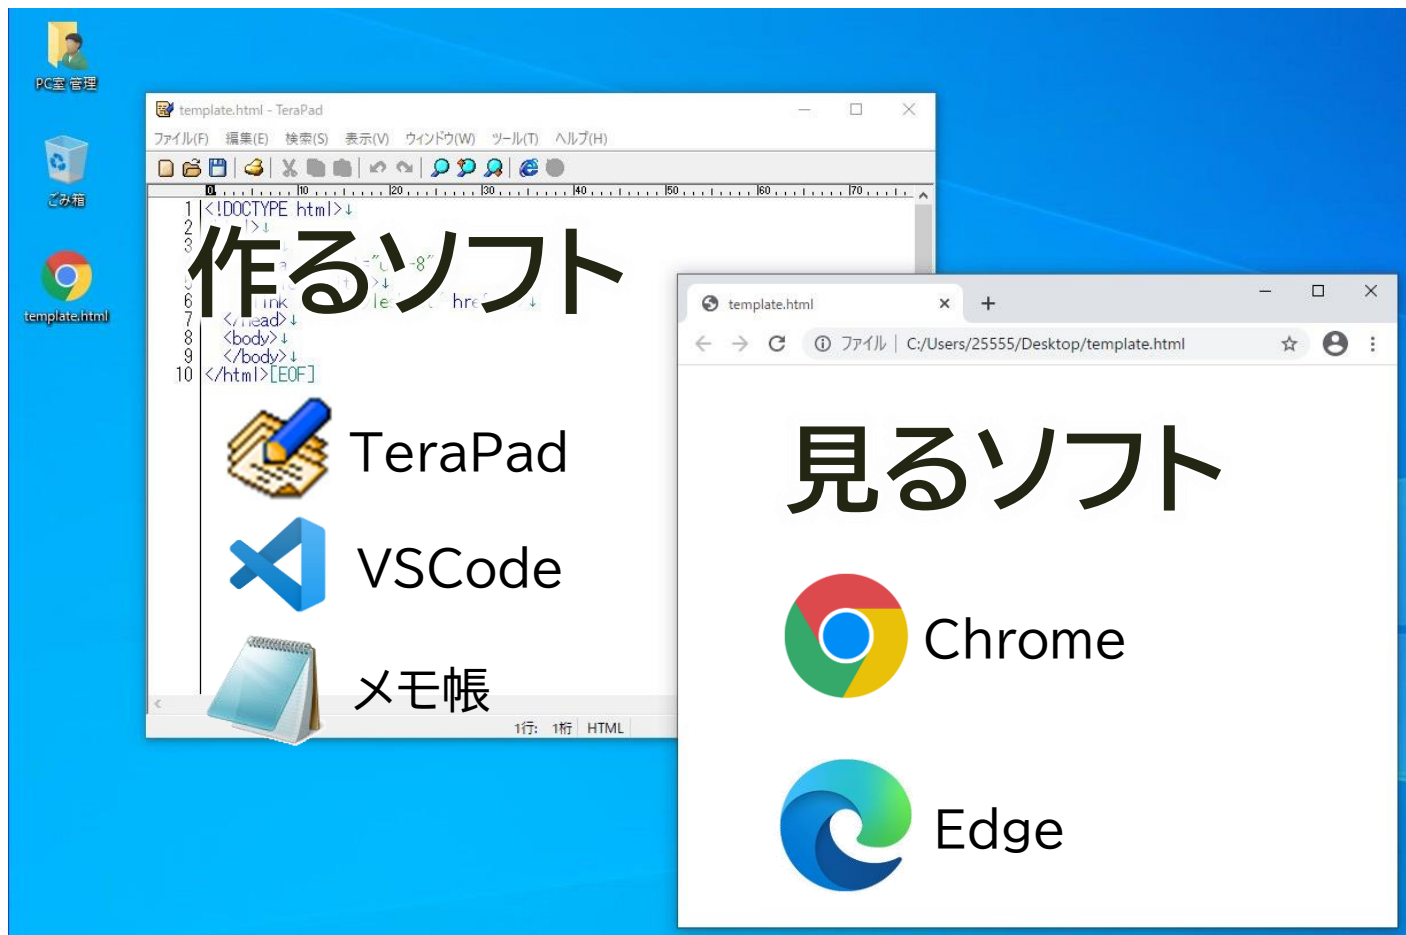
PC室 管理

ごみ箱

template.html

template.html - TeraPad

ファイル(F) 編集(E) 検索(S) 表示(V) ウィンドウ(W) ツール(T) ヘルプ(H)

0 10 20 30 40 50 60 70

1 <!DOCTYPE html>↓
2 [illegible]>↓
3 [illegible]
4 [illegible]-8">↓
5 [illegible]>↓
6 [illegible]link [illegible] hre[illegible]↓
7 </head>↓
8 <body>↓
9 </body>↓
10 </html>[EOF]

作るソフト

TeraPad

VSCode

メモ帳

1行: 1桁 HTML

template.html × +

ファイル | C:/Users/25555/Desktop/template.html

見るソフト

Chrome

Edge